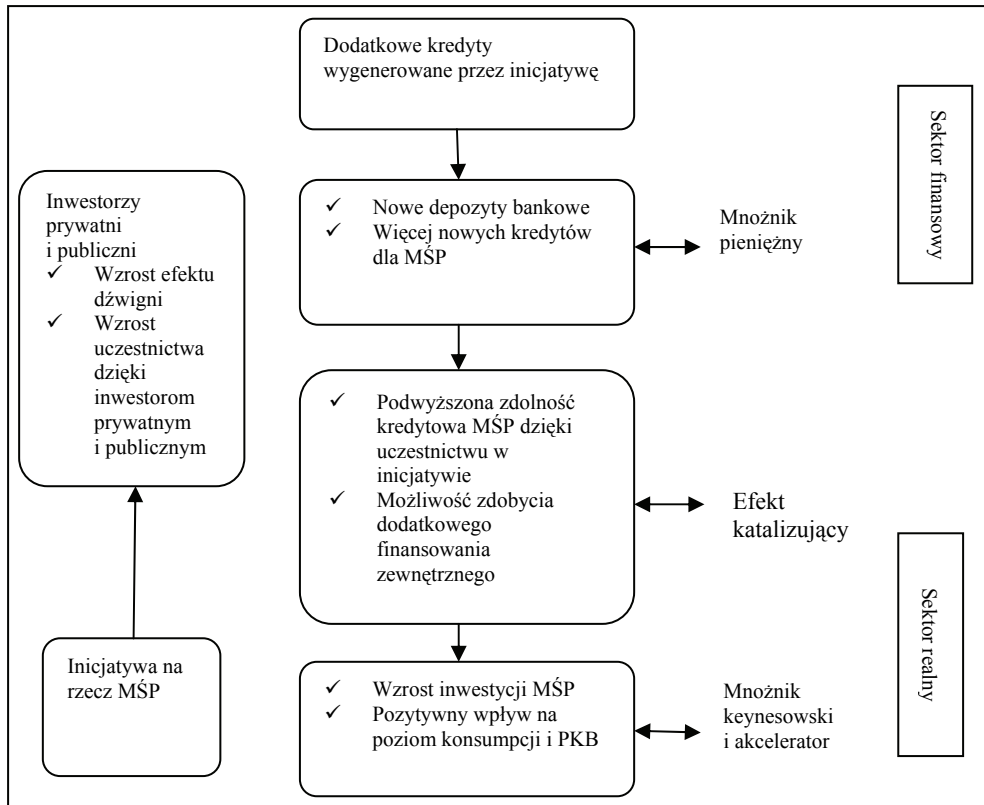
Dodatkowe kredyty wygenerowane przez inicjatywę

Sektor finansowy

Inwestorzy prywatni i publiczni
✓ Wzrost efektu dźwigni
✓ Wzrost uczestnictwa dzięki inwestorom prywatnym i publicznym

✓ Nowe depozyty bankowe
✓ Więcej nowych kredytów dla MŚP

Mnożnik pieniężny

✓ Podwyższona zdolność kredytowa MŚP dzięki uczestnictwu w inicjatywie
✓ Możliwość zdobycia dodatkowego finansowania zewnętrznego

Efekt katalizujący

Sektor realny

Inicjatywa na rzecz MŚP

✓ Wzrost inwestycji MŚP
✓ Pozytywny wpływ na poziom konsumpcji i PKB

Mnożnik keynesowski i akcelerator